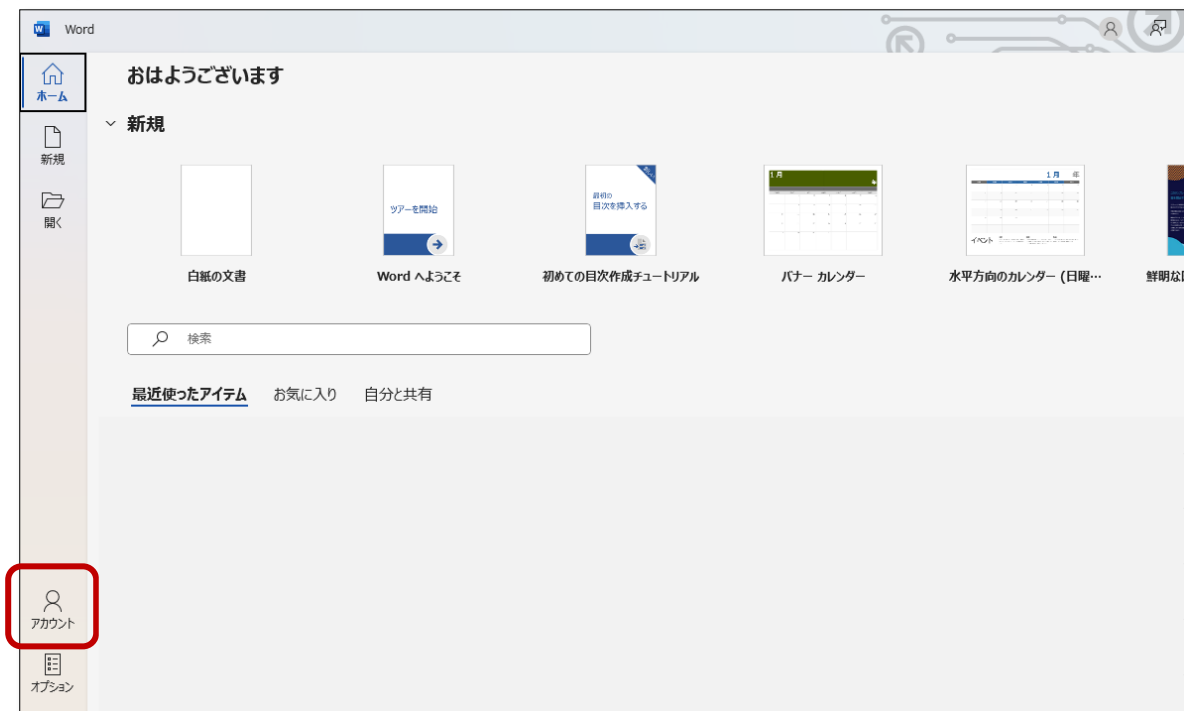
Word

ホーム

新規

開く

おはようございます

新規

ツアーを開始

最初の
目次を挿入する

1月

1月

イベント

白紙の文書

Word へようこそ

初めての目次作成チュートリアル

バナー カレンダー

水平方向のカレンダー (日曜…

鮮明な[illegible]

検索

最近使ったアイテム

お気に入り

自分と共有

アカウント

オプション